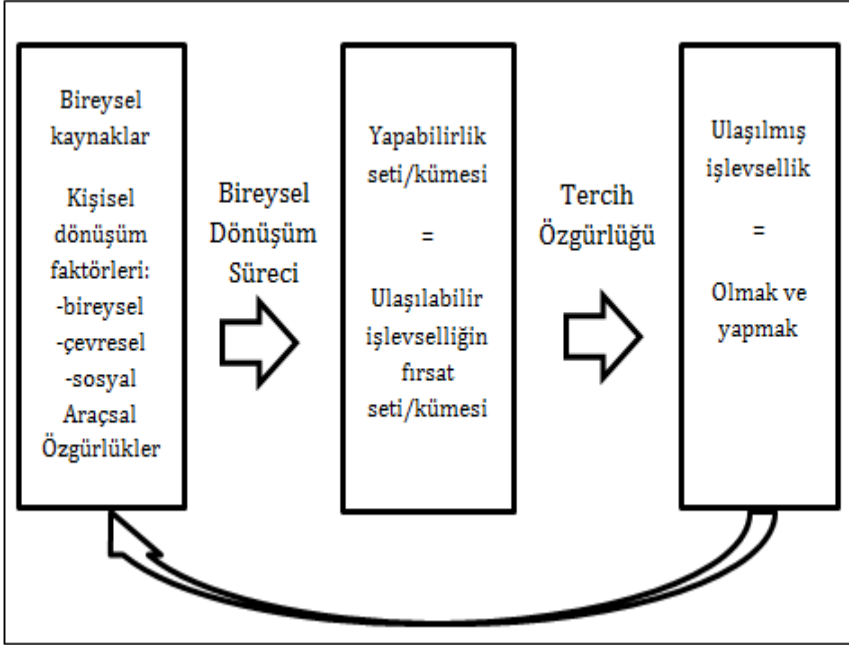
Bireysel kaynaklar

Kişisel dönüşüm faktörleri:
-bireysel
-çevresel
-sosyal
Araçsal Özgürlükler

Bireysel Dönüşüm Süreci

Yapabilirlik seti/kümesi

=

Ulaşılabilir işlevselliğin fırsat seti/kümesi

Tercih Özgürlüğü

Ulaşılmış işlevsellik

=

Olmak ve yapmak